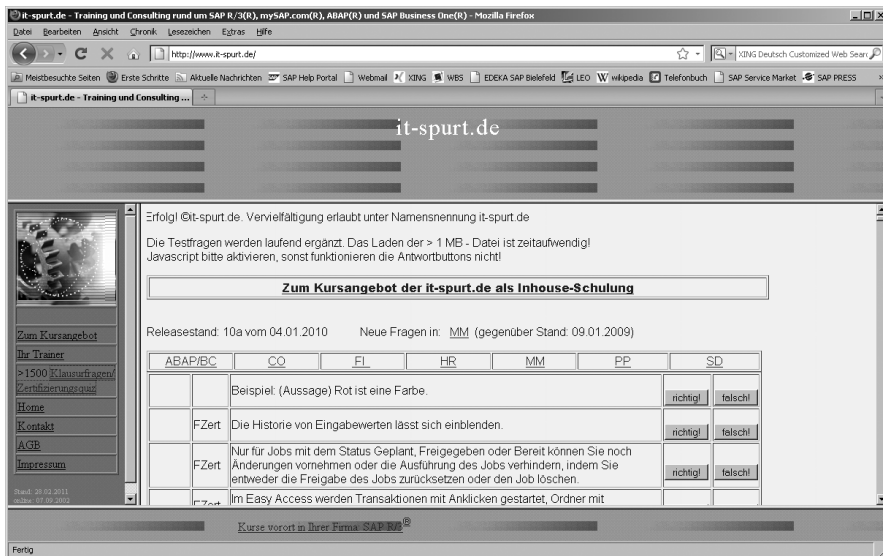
it-spurt.de - Training und Consulting rund um SAP R/3(R), mySAP.com(R), ABAP(R) und SAP Business One(R) - Mozilla Firefox

Datei Bearbeiten Ansicht Chronik Lesezeichen Extras Hilfe

http://www.it-spurt.de/

XING Deutsch Customized Web Sear

Meistbesuchte Seiten Erste Schritte Aktuelle Nachrichten SAP Help Portal Webmail XING WBS EDEKA SAP Bielefeld LEO wikipedia Telefonbuch SAP Service Market SAP PRESS

it-spurt.de - Training und Consulting ...

it-spurt.de

Zum Kursangebot
Ihr Trainer
>1500 Klausurfragen/ Zertifizierungsquiz
Home
Kontakt
AGB
Impressum

Stand: 20.02.2011
online: 07.09.2002

Erfolg! ©it-spurt.de. Vervielfältigung erlaubt unter Namensnennung it-spurt.de

Die Testfragen werden laufend ergänzt. Das Laden der > 1 MB - Datei ist zeitaufwendig!
Javascript bitte aktivieren, sonst funktionieren die Antwortbuttons nicht!

Zum Kursangebot der it-spurt.de als Inhouse-Schulung

Releasestand: 10a vom 04.01.2010 Neue Fragen in: MM (gegenüber Stand: 09.01.2009)

| ABAP/BC | CO | FI | HR | MM | PP | SD |
|---|---|---|---|---|---|---|

| | | | | |
|---|---|---|---|---|
| | | Beispiel: (Aussage) Rot ist eine Farbe. | richtig! | falsch! |
| | FZert | Die Historie von Eingabewerten lässt sich einblenden. | richtig! | falsch! |
| | FZert | Nur für Jobs mit dem Status Geplant, Freigegeben oder Bereit können Sie noch Änderungen vornehmen oder die Ausführung des Jobs verhindern, indem Sie entweder die Freigabe des Jobs zurücksetzen oder den Job löschen. | richtig! | falsch! |
| | FZert | Im Easy Access werden Transaktionen mit Anklicken gestartet, Ordner mit | | |

Kurse vorort in Ihrer Firma: SAP R/3®

Fertig